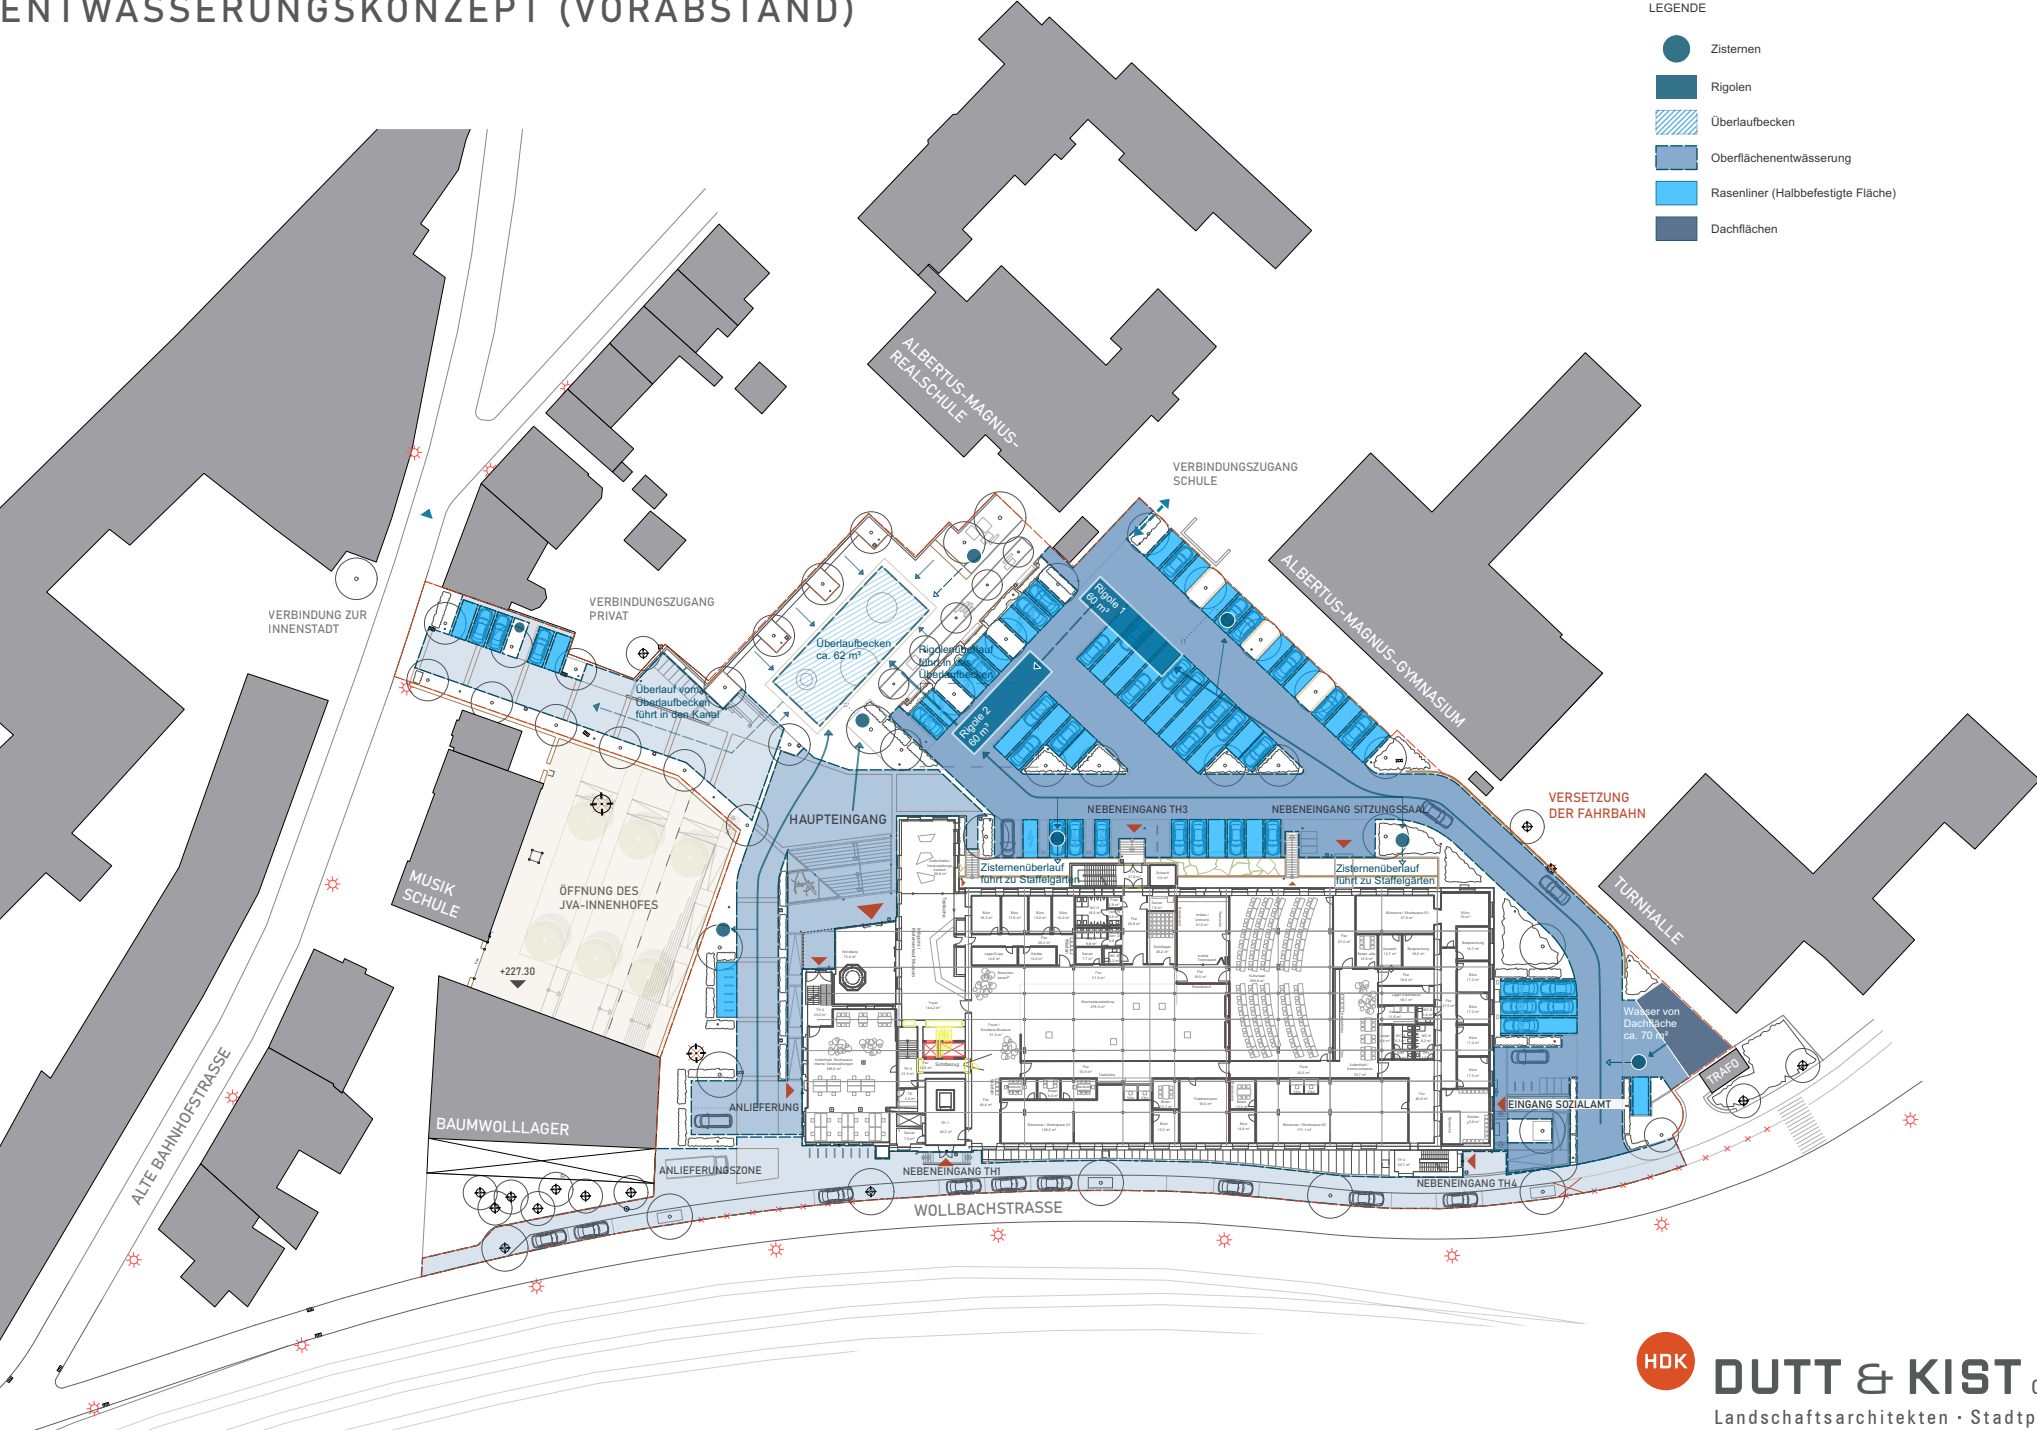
ENTWÄSSERUNGSKONZEPT (VORABSTAND)

LEGENDE

Zisternen

Rigolen

Überlaufbecken

Oberflächenentwässerung

Rasenliner (Halbbefestigte Fläche)

Dachflächen

ALBERTUS-MAGNUS-REALSCHULE

VERBINDUNGSZUGANG SCHULE

ALBERTUS-MAGNUS-GYMNASIUM

VERBINDUNG ZUR INNENSTADT

VERBINDUNGSZUGANG PRIVAT

Überlaufbecken ca. 62 m³

Rigolenüberlauf führt in das Überlaufbecken

Überlauf vom Überlaufbecken führt in den Kanal

Rigole 1 60 m³

Rigole 2 60 m³

HAUPTEINGANG

NEBENEINGANG TH3

NEBENEINGANG SITZUNGSSAAL

VERSETZUNG DER FAHRBAHN

Zisternenüberlauf führt zu Staffelgärten

Zisternenüberlauf führt zu Staffelgärten

MUSIK SCHULE

ÖFFNUNG DES JVA-INNENHOFES

+227.30

TURNHALLE

Wasser von Dachfläche ca. 70 m³

TRAFO

ANLIEFERUNG

EINGANG SOZIALAMT

BAUMWOLLLAGER

ALTE BAHNHOFSTRASSE

ANLIEFERUNGSZONE

NEBENEINGANG TH1

NEBENEINGANG TH4

WOLLBACHSTRASSE

HDK

DUTT & KIST

Landschaftsarchitekten · Stadtp